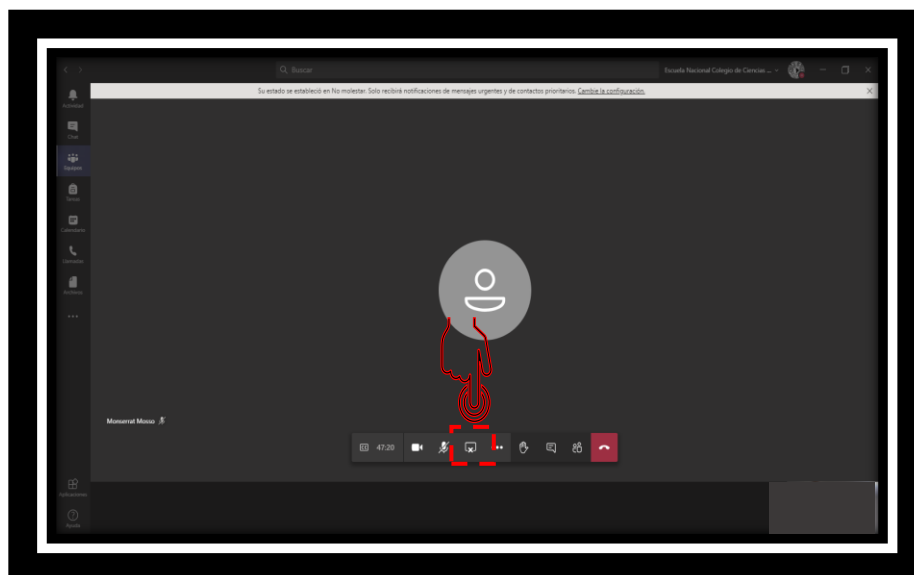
Buscar

Escuela Nacional Colegio de Ciencias ...

Su estado se estableció en No molestar. Solo recibirá notificaciones de mensajes urgentes y de contactos prioritarios. Cambie la configuración.

Actividad

Chat

Equipos

Tareas

Calendario

Llamadas

Archivos

...

Aplicaciones

Ayuda

Monserrat Mosso

47:20